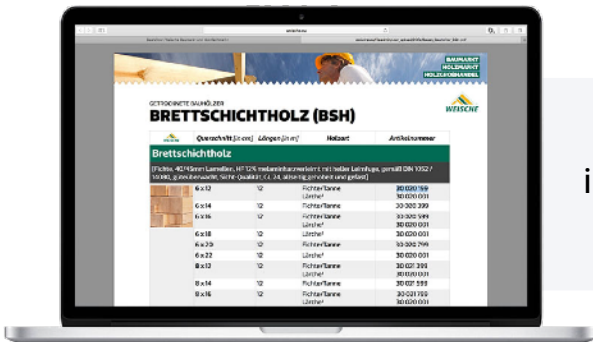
BAUMARKT
HOLZMARKT
HOLZGROSSHANDEL

GETROCKNETE BAUHÖLZER

BRETTSCHICHTHOLZ (BSH)

WEISCHE

| | Querschnitt [in cm] | Längen [in m] | Holzart | Artikelnummer |
|---|---|---|---|---|

Brettschichtholz

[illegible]

| Querschnitt | Längen | Holzart | Artikelnummer |
|---|---|---|---|
| 6 x 12 | 12 | Fichte/Tanne | 30 020 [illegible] |
| | | Lärche | 30 020 001 |
| 6 x 14 | 12 | Fichte/Tanne | 30 020 399 |
| 6 x 16 | 12 | Fichte/Tanne | 30 020 599 |
| | | Lärche | 30 020 001 |
| 6 x 18 | 12 | Fichte/Tanne | 30 020 599 |
| | | Lärche | 30 020 001 |
| 6 x 20 | 12 | Fichte/Tanne | 30 020 799 |
| 6 x 22 | 12 | Lärche | 30 020 001 |
| 8 x 12 | 12 | Fichte/Tanne | 30 021 399 |
| | | Lärche | 30 020 001 |
| 8 x 14 | 12 | Fichte/Tanne | 30 021 599 |
| 8 x 16 | 12 | Fichte/Tanne | 30 021 799 |
| | | Lärche | 30 020 001 |

i